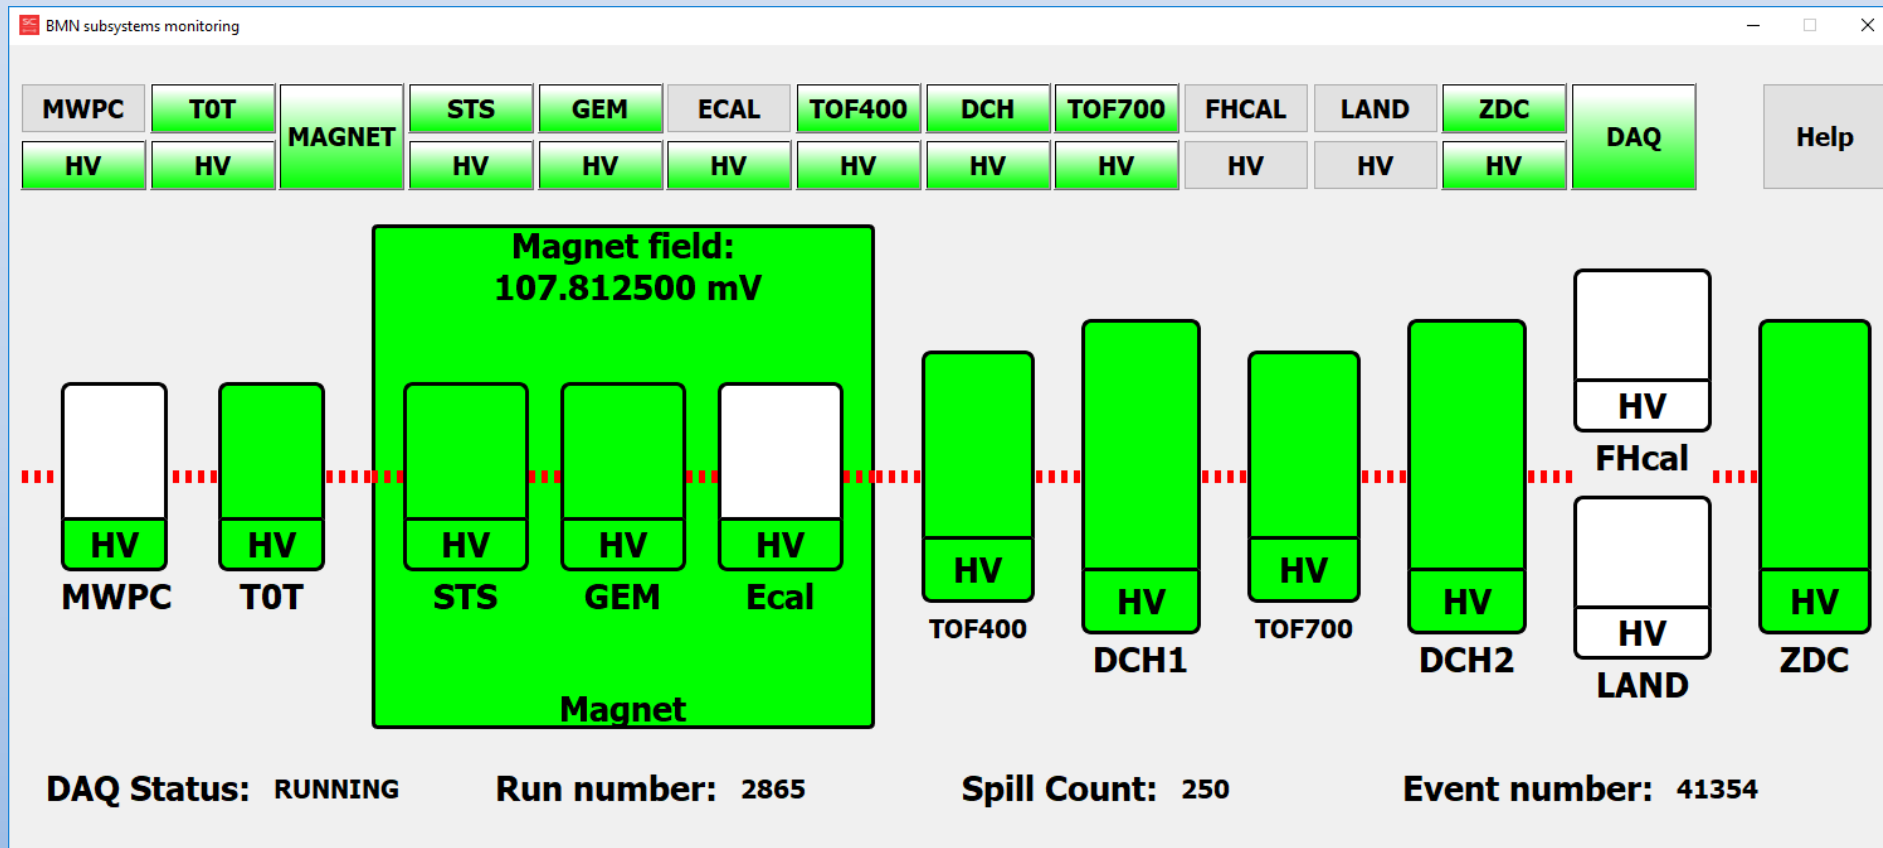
BMN subsystems monitoring

MWPC
HV
T0T
HV
MAGNET
STS
HV
GEM
HV
ECAL
HV
TOF400
HV
DCH
HV
TOF700
HV
FHCAL
HV
LAND
HV
ZDC
HV
DAQ
Help

Magnet field:
107.812500 mV

HV
MWPC
HV
T0T
HV
STS
HV
GEM
HV
Ecal
Magnet
HV
TOF400
HV
DCH1
HV
TOF700
HV
DCH2
HV
FHcal
HV
LAND
HV
ZDC

DAQ Status: RUNNING
Run number: 2865
Spill Count: 250
Event number: 41354